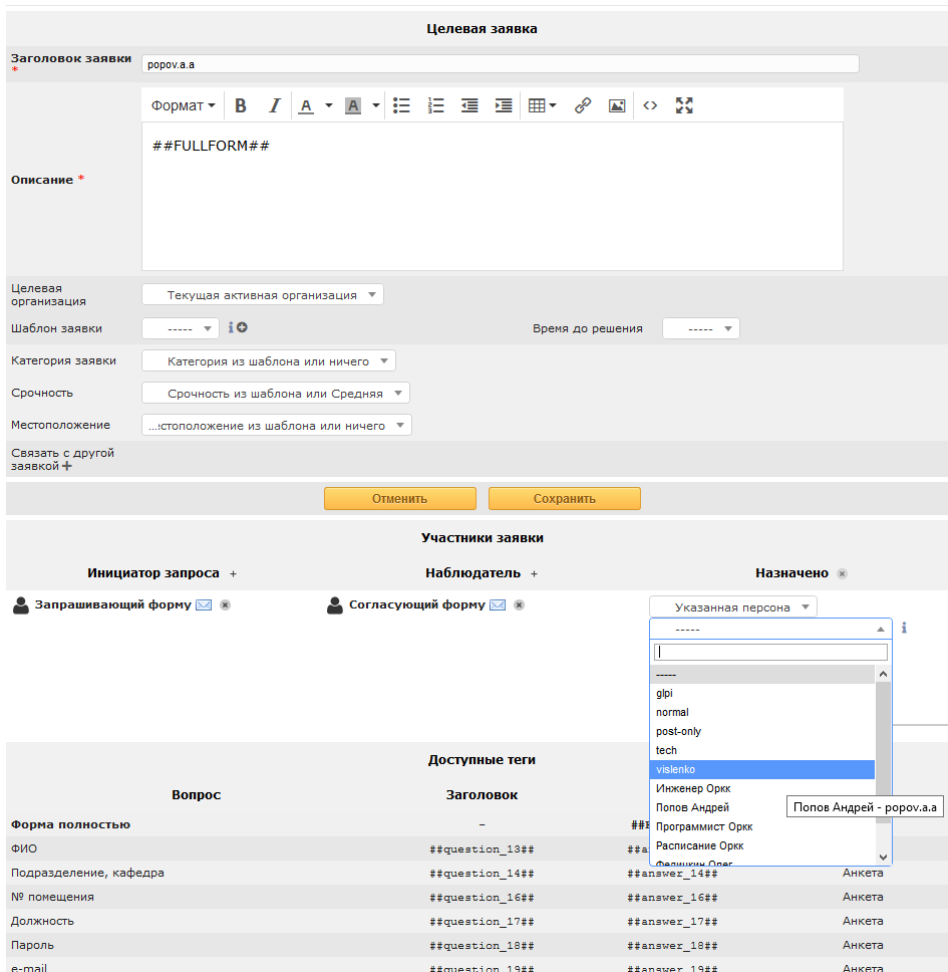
Целевая заявка

Заголовок заявки * popov.a.a

Формат B I A A

Описание *

##FULLFORM##

Целевая организация Текущая активная организация

Шаблон заявки ----- Время до решения -----

Категория заявки Категория из шаблона или ничего

Срочность Срочность из шаблона или Средняя

Местоположение ...стоположение из шаблона или ничего

Связать с другой заявкой +

Отменить Сохранить

Участники заявки

Инициатор запроса + Наблюдатель + Назначено

Запрашивающий форму Согласующий форму Указанная персона

-----

-----
glpi
normal
post-only
tech
vislenko
Инженер Оркк
Попов Андрей
Программист Оркк
Расписание Оркк
Феликин Олег

Попов Андрей - popov.a.a

Доступные теги

| Вопрос | Заголовок | | |
|---|---|---|---|
| Форма полностью | – | ##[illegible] | |
| ФИО | ##question_13## | ##a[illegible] | |
| Подразделение, кафедра | ##question_14## | ##answer_14## | Анкета |
| № помещения | ##question_16## | ##answer_16## | Анкета |
| Должность | ##question_17## | ##answer_17## | Анкета |
| Пароль | ##question_18## | ##answer_18## | Анкета |
| e-mail | ##question_19## | ##answer_19## | Анкета |